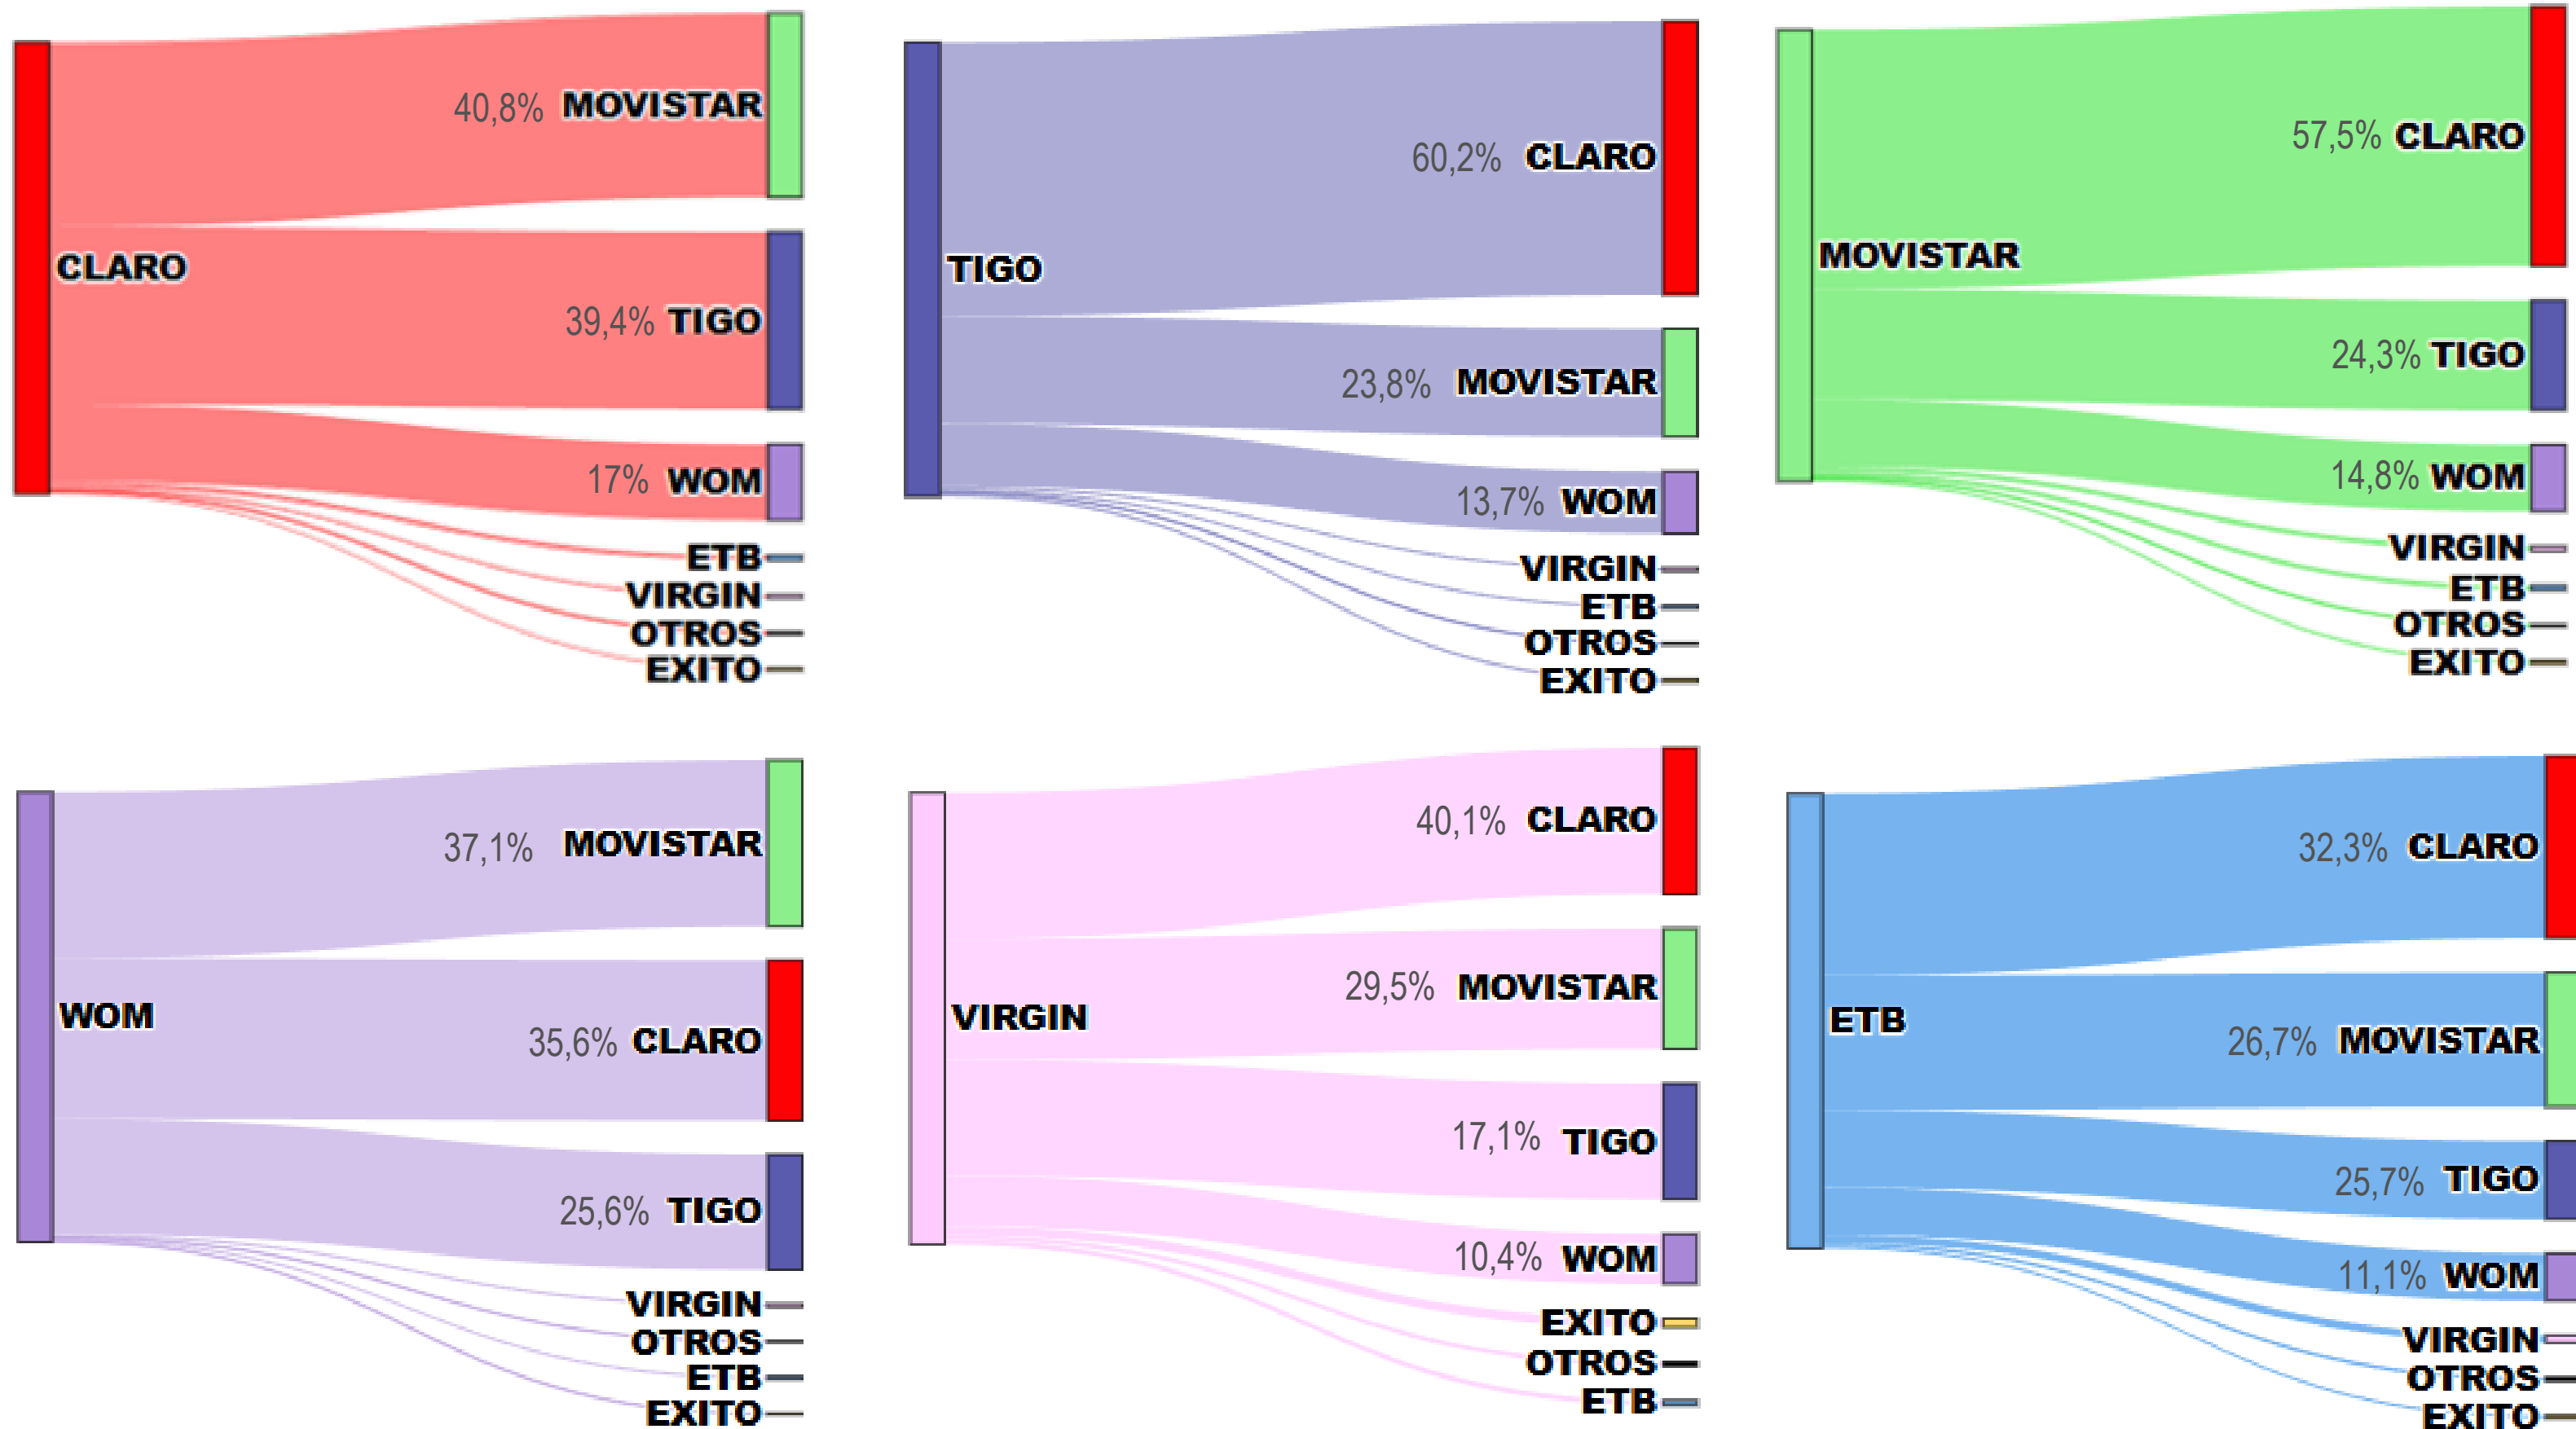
CLARO
40,8% MOVISTAR
39,4% TIGO
17% WOM
ETB
VIRGIN
OTROS
EXITO

TIGO
60,2% CLARO
23,8% MOVISTAR
13,7% WOM
VIRGIN
ETB
OTROS
EXITO

MOVISTAR
57,5% CLARO
24,3% TIGO
14,8% WOM
VIRGIN
ETB
OTROS
EXITO

WOM
37,1% MOVISTAR
35,6% CLARO
25,6% TIGO
VIRGIN
OTROS
ETB
EXITO

VIRGIN
40,1% CLARO
29,5% MOVISTAR
17,1% TIGO
10,4% WOM
EXITO
OTROS
ETB

ETB
32,3% CLARO
26,7% MOVISTAR
25,7% TIGO
11,1% WOM
VIRGIN
OTROS
EXITO